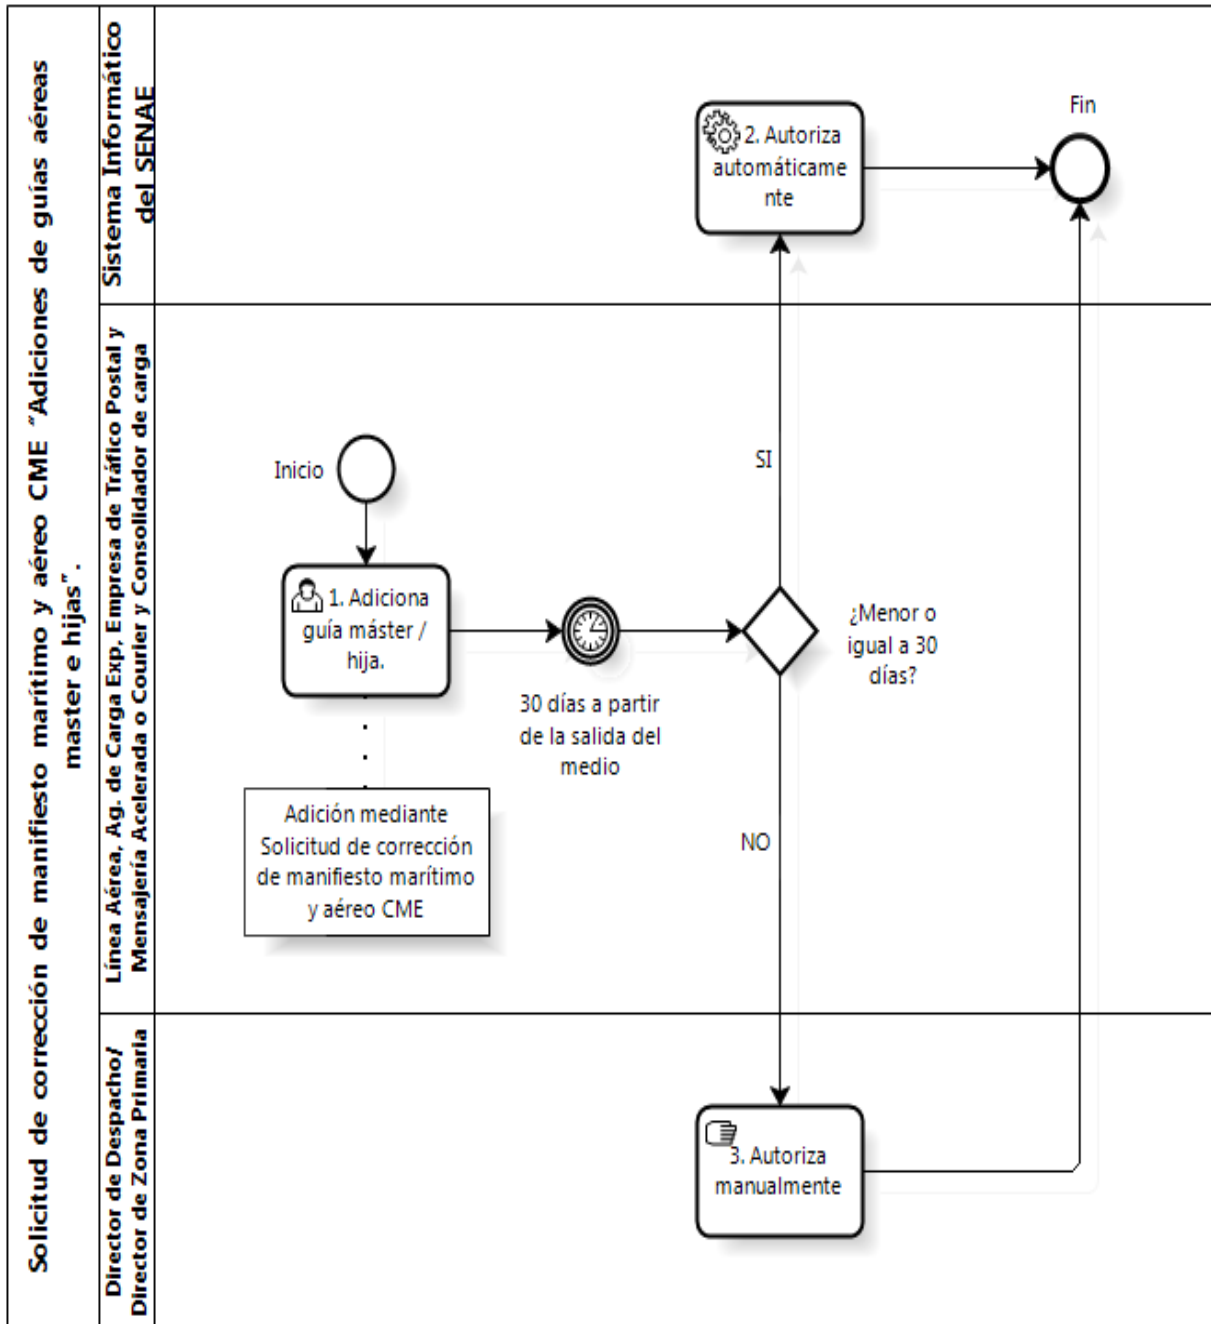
Solicitud de corrección de manifiesto marítimo y aéreo CME "Adiciones de guías aéreas master e hijas".

Sistema Informático del SENAE

Línea Aérea, Ag. de Carga Exp, Empresa de Tráfico Postal y Mensajería Acelerada o Courier y Consolidador de carga

Director de Despacho/ Director de Zona Primaria

2. Autoriza automáticamente

Fin

SI

Inicio

1. Adiciona guía máster / hija.

30 días a partir de la salida del medio

¿Menor o igual a 30 días?

Adición mediante Solicitud de corrección de manifiesto marítimo y aéreo CME

NO

3. Autoriza manualmente